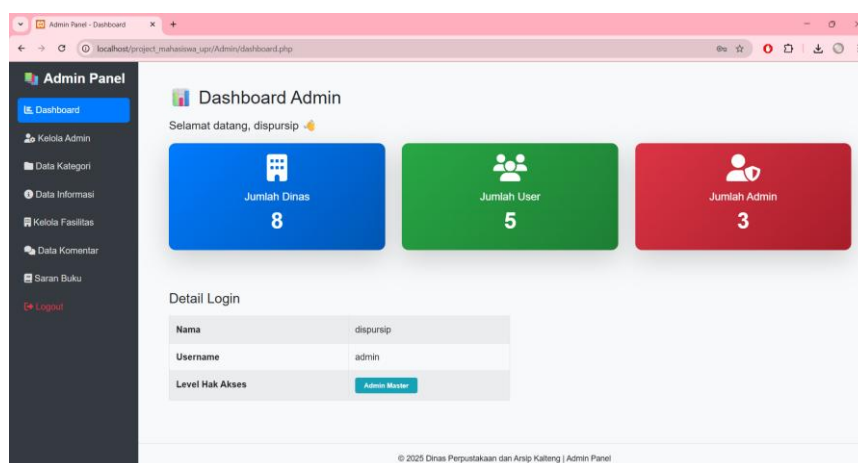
Admin Panel - Dashboard
localhost/project_mahasiswa_upr/Admin/dashboard.php

Admin Panel
Dashboard
Kelola Admin
Data Kategori
Data Informasi
Kelola Fasilitas
Data Komentar
Saran Buku
Logout

Dashboard Admin
Selamat datang, dispursip 👋

Jumlah Dinas
8

Jumlah User
5

Jumlah Admin
3

Detail Login

| Nama | dispursip |
|---|---|
| Username | admin |
| Level Hak Akses | Admin Master |

© 2025 Dinas Perpustakaan dan Arsip Kalteng | Admin Panel